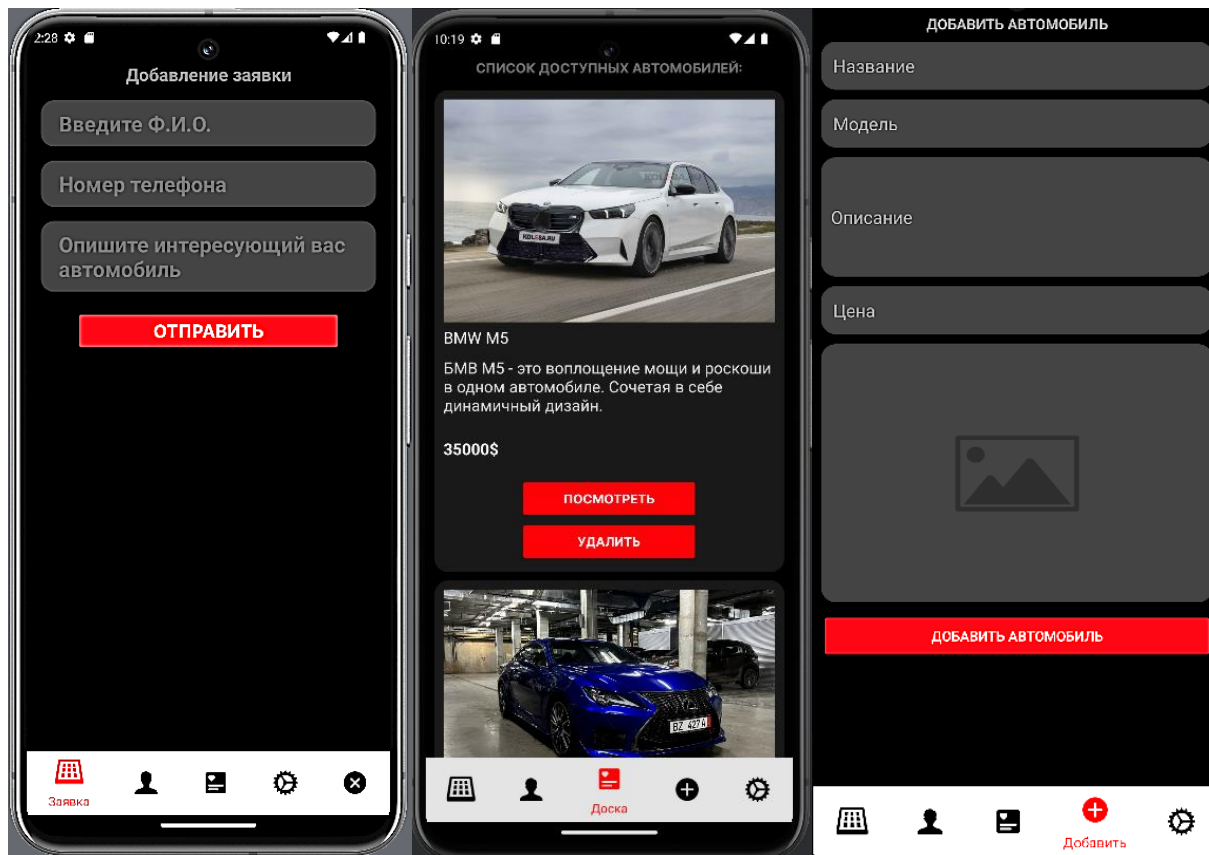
2:28

Добавление заявки

Введите Ф.И.О.

Номер телефона

Опишите интересующий вас автомобиль

ОТПРАВИТЬ

Заявка

10:19

СПИСОК ДОСТУПНЫХ АВТОМОБИЛЕЙ:

KOLESA.RU

BMW M5

БМВ М5 - это воплощение мощи и роскоши в одном автомобиле. Сочетая в себе динамичный дизайн.

35000$

ПОСМОТРЕТЬ

УДАЛИТЬ

BZ 4274

Доска

ДОБАВИТЬ АВТОМОБИЛЬ

Название

Модель

Описание

Цена

ДОБАВИТЬ АВТОМОБИЛЬ

Добавить